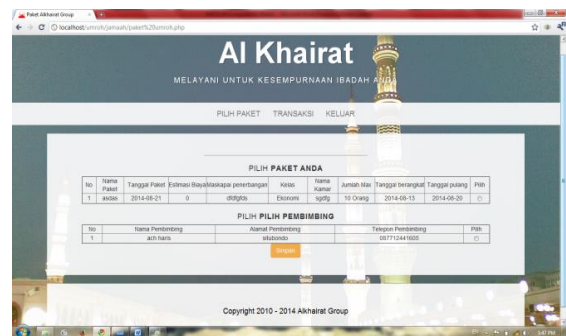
Paket Alkhairat Group

localhost/umroh/jamaah/paket%20umroh.php

Al Khairat

MELAYANI UNTUK KESEMPURNAAN IBADAH ANDA

PILIH PAKET TRANSAKSI KELUAR

PILIH PAKET ANDA

| No | Nama Paket | Tanggal Paket | Estimasi Biaya | Maskapai penerbangan | Kelas | Nama Kamar | Jumlah Max | Tanggal berangkat | Tanggal pulang | Pilih |
|---|---|---|---|---|---|---|---|---|---|---|
| 1 | asdas | 2014-06-21 | 0 | dfdfgfds | Ekonomi | sgdfg | 10 Orang | 2014-06-13 | 2014-06-20 | |

PILIH PILIH PEMBIMBING

| No | Nama Pembimbing | Alamat Pembimbing | Telepon Pembimbing | Pilih |
|---|---|---|---|---|
| 1 | ach haris | situbondo | 087712441605 | |

Simpan

Copyright 2010 - 2014 Alkhairat Group

3:47 PM